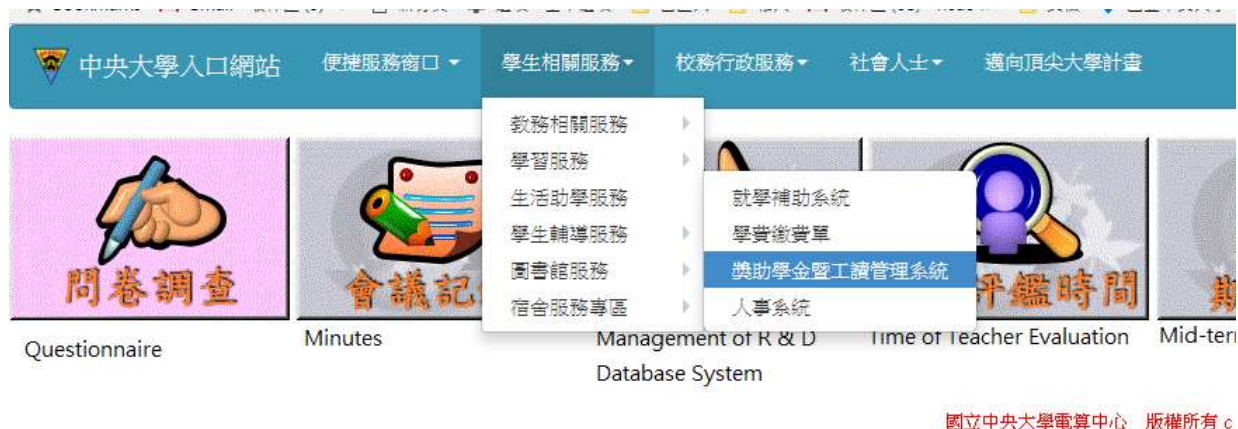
中央大學入口網站
便捷服務窗口
學生相關服務
校務行政服務
社會人士
邁向頂尖大學計畫

教務相關服務
學習服務
生活助學服務
學生輔導服務
圖書館服務
宿舍服務專區

就學補助系統
學費繳費單
獎助學金暨工讀管理系統
人事系統

問卷調查
會議記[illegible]
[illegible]評鑑時間
期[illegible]

Questionnaire
Minutes
Management of R & D Database System
Time of Teacher Evaluation
Mid-ter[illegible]

國立中央大學電算中心　版權所有 c